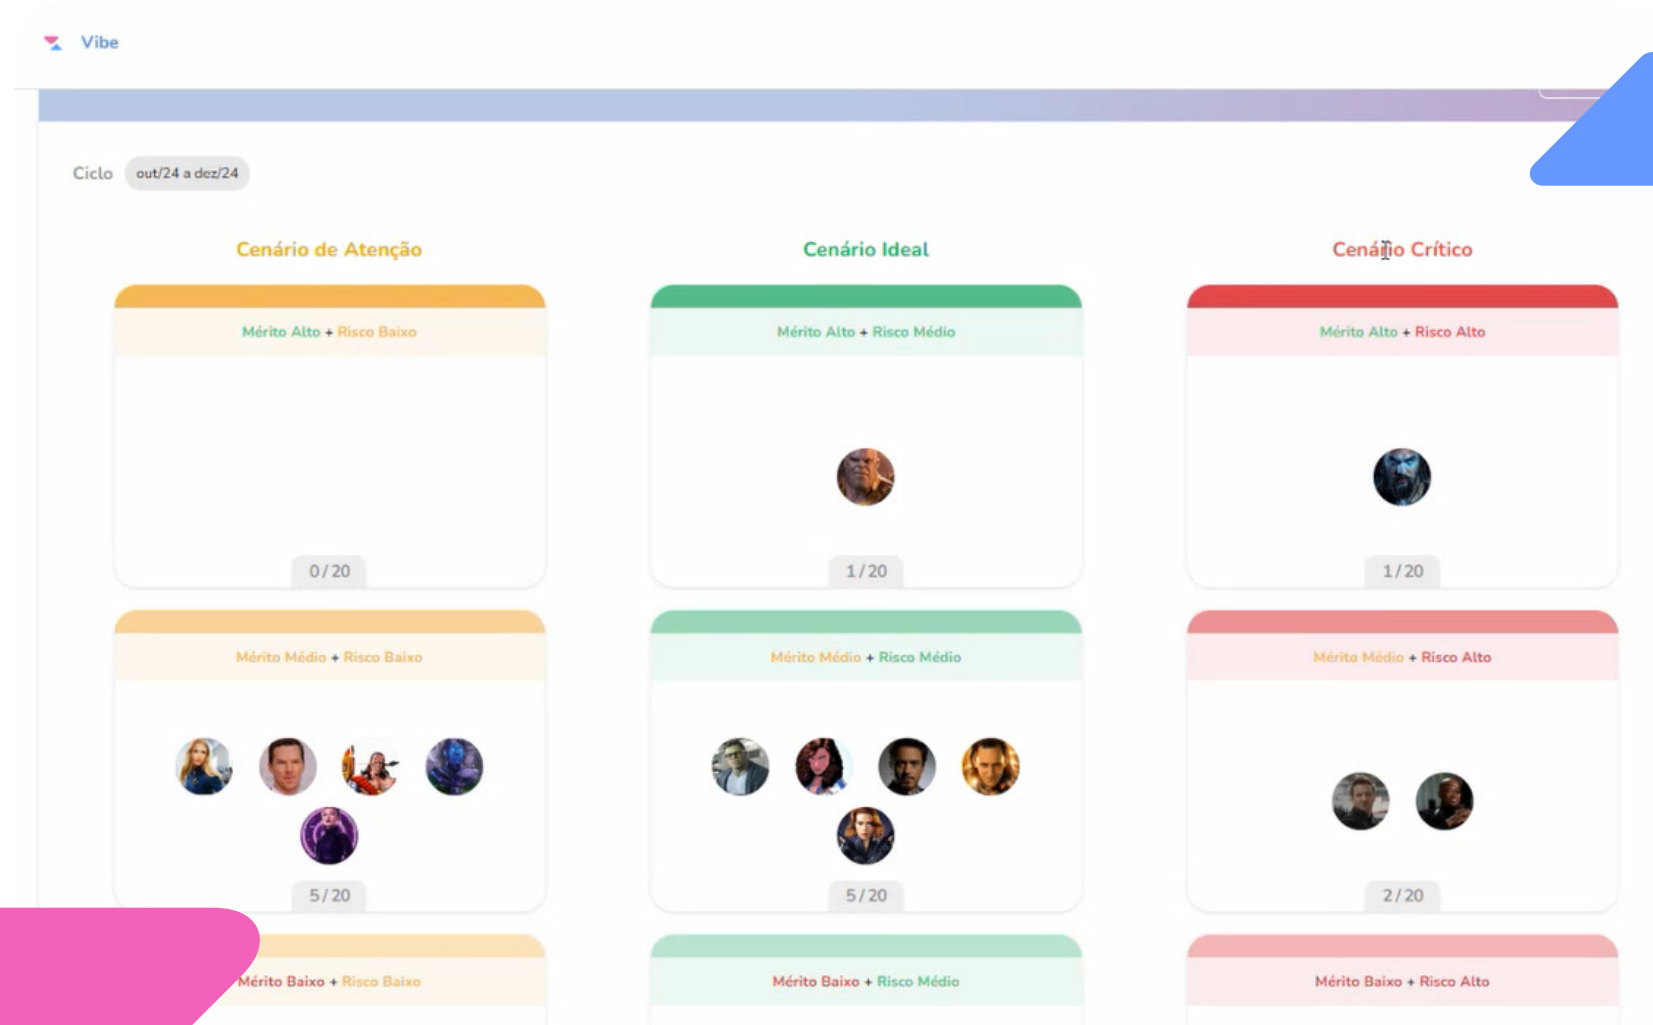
Vibe

Ciclo out/24 a dez/24

Cenário de Atenção

Cenário Ideal

Cenário Crítico

Mérito Alto + Risco Baixo

0 / 20

Mérito Alto + Risco Médio

1 / 20

Mérito Alto + Risco Alto

1 / 20

Mérito Médio + Risco Baixo

5 / 20

Mérito Médio + Risco Médio

5 / 20

Mérito Médio + Risco Alto

2 / 20

Mérito Baixo + Risco Baixo

Mérito Baixo + Risco Médio

Mérito Baixo + Risco Alto